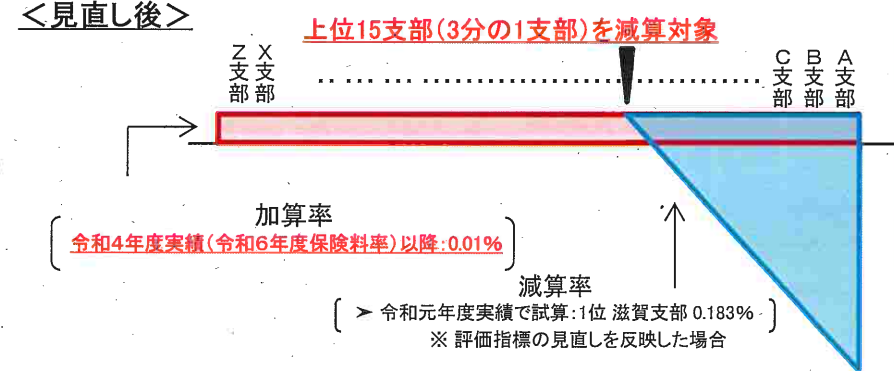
＜見直し後＞

上位15支部(3分の1支部)を減算対象

Z支部 X支部 …… C支部 B支部 A支部

加算率
令和4年度実績(令和6年度保険料率)以降:0.01%

減算率
➤ 令和元年度実績で試算:1位 滋賀支部 0.183%
※ 評価指標の見直しを反映した場合